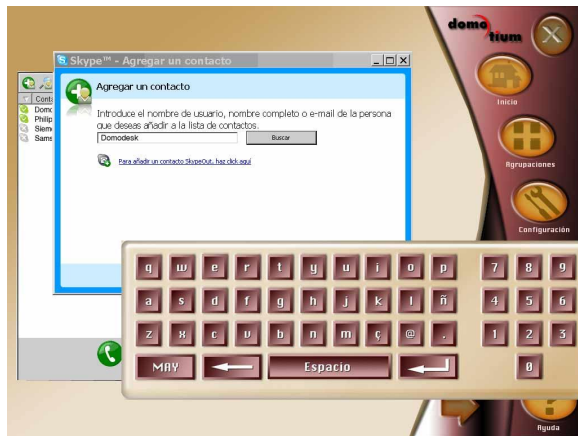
Skype™ - Agregar un contacto

Agregar un contacto

Introduce el nombre de usuario, nombre completo o e-mail de la persona que deseas añadir a la lista de contactos.

Domodesk

Buscar

Para añadir un contacto SkypeOut, haz click aquí

Cont
Domo
Philip
Siem
Sams

domo tium

Inicio

Agrupaciones

Configuración

Ayuda

q w e r t y u i o p
a s d f g h j k l ñ
z x c v b n m ç @ .
MAY ← Espacio ↵

7 8 9
4 5 6
1 2 3
0